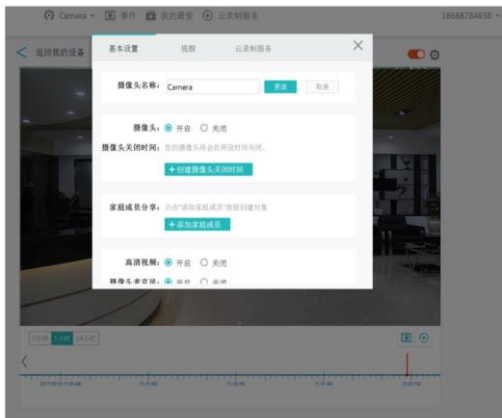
Camera ▾ 事件 我的最爱 云录制服务 18688784838

< 返回我的设备

基本设置 提醒 云录制服务

摄像头名称: Camera 更改 取消

摄像头: 开启 关闭

摄像头关闭时间: 您的摄像头将会在所设时间关闭。

+ 创建摄像头关闭时间

家庭成员分享: 点击"添加家庭成员"按钮创建对象

+ 添加家庭成员

高清视频: 开启 关闭

摄像头麦克风: 开启 关闭

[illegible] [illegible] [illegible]

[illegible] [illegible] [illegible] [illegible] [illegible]